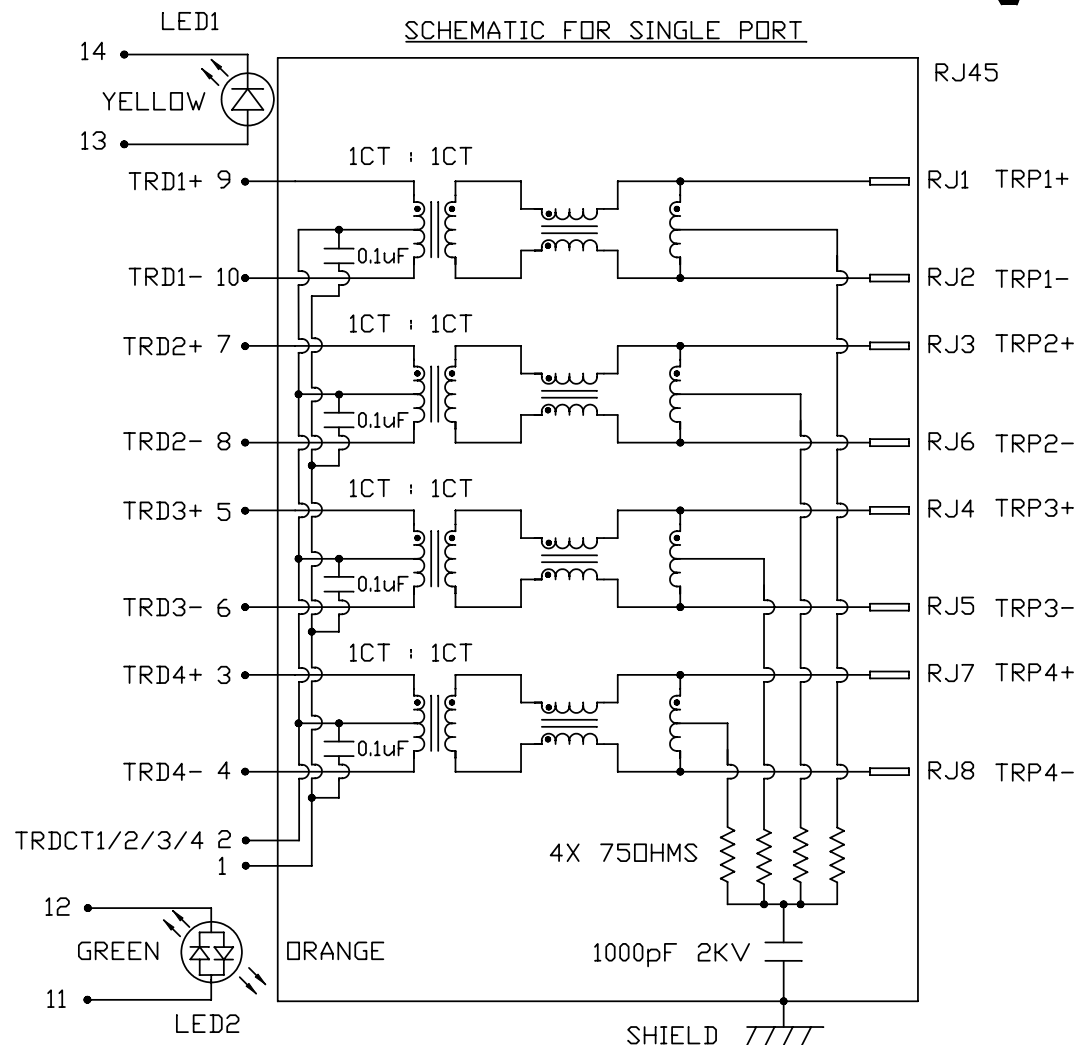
LED1

SCHEMATIC FOR SINGLE PORT

14

YELLOW

13

RJ45

1CT : 1CT

TRD1+ 9

0.1uF

TRD1- 10

RJ1 TRP1+

RJ2 TRP1-

1CT : 1CT

TRD2+ 7

0.1uF

TRD2- 8

RJ3 TRP2+

RJ6 TRP2-

1CT : 1CT

TRD3+ 5

0.1uF

TRD3- 6

RJ4 TRP3+

RJ5 TRP3-

1CT : 1CT

TRD4+ 3

0.1uF

TRD4- 4

RJ7 TRP4+

RJ8 TRP4-

TRDCT1/2/3/4 2

1

4X 75OHMS

12

GREEN

11

LED2

ORANGE

1000pF 2KV

SHIELD